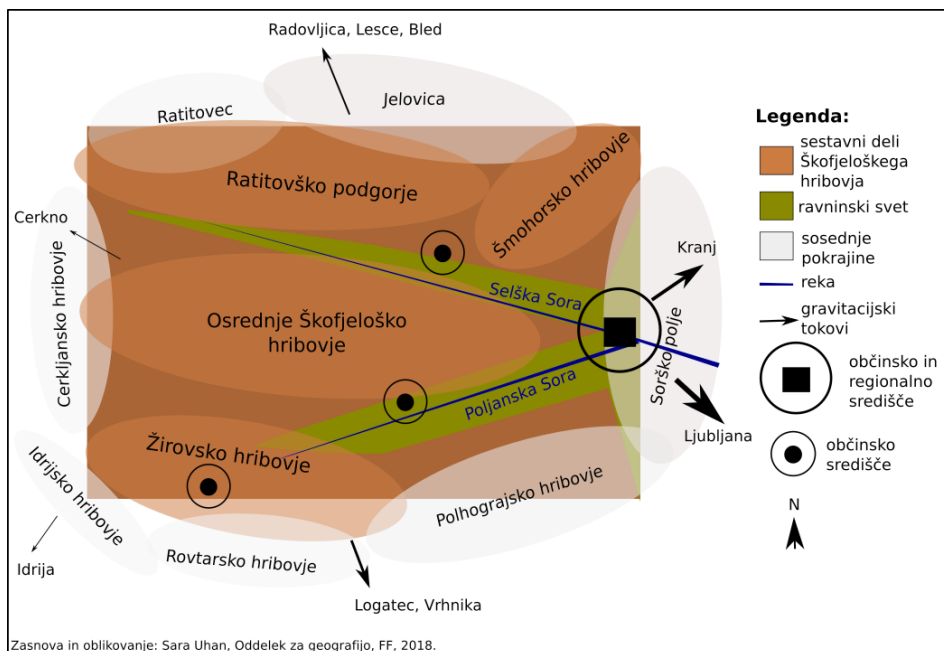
Radovljica, Lesce, Bled

Jelovica

Ratitovec

Ratitovško podgorje

Šmohorsko hribovje

Cerkno

Cerkljansko hribovje

Kranj

Selška Sora

Osrednje Škofjeloško hribovje

Sorško polje

Poljanska Sora

Ljubljana

Žirovsko hribovje

Idrijsko hribovje

Polhograjsko hribovje

Rovtarsko hribovje

Idrija

Logatec, Vrhnika

Legenda:

sestavni deli Škofjeloškega hribovja

ravninski svet

sosednje pokrajine

reka

gravitacijski tokovi

občinsko in regionalno središče

občinsko središče

N

Zasnova in oblikovanje: Sara Uhan, Oddelek za geografijo, FF, 2018.